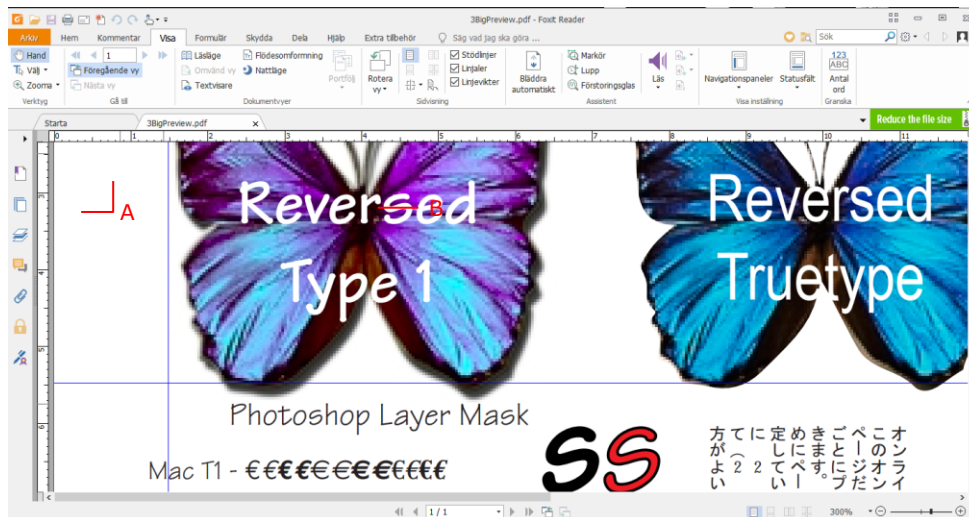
3BigPreview.pdf - Foxit Reader

Arkiv Hem Kommentar Visa Formulär Skydda Dela Hjälp Extra tillbehör Säg vad jag ska göra ...

Sök

Hand
Välj
Zooma
Verktyg

1
Föregående vy
Nästa vy
Gå till

Läsläge
Omvänd vy
Textvisare
Flödesomformning
Nattläge
Portfölj
Dokumentvyer

Rotera vy
Stödlinjer
Linjaler
Linjevikter
Sidvisning

Bläddra automatiskt

Markör
Lupp
Förstoringsglas
Assistent

Läs

Navigationspaneler
Statusfält
Visa inställning

123 ABC
Antal ord
Granska

Starta
3BigPreview.pdf

Reduce the file size

A
B

Reversed Type 1

Reversed Truetype

Photoshop Layer Mask

Mac T1 - €€€€€€€€€€€€

SS

オンラインこのオンページごとにプだきます。めにページ定していに（2て（2方がよい

1 / 1

300%